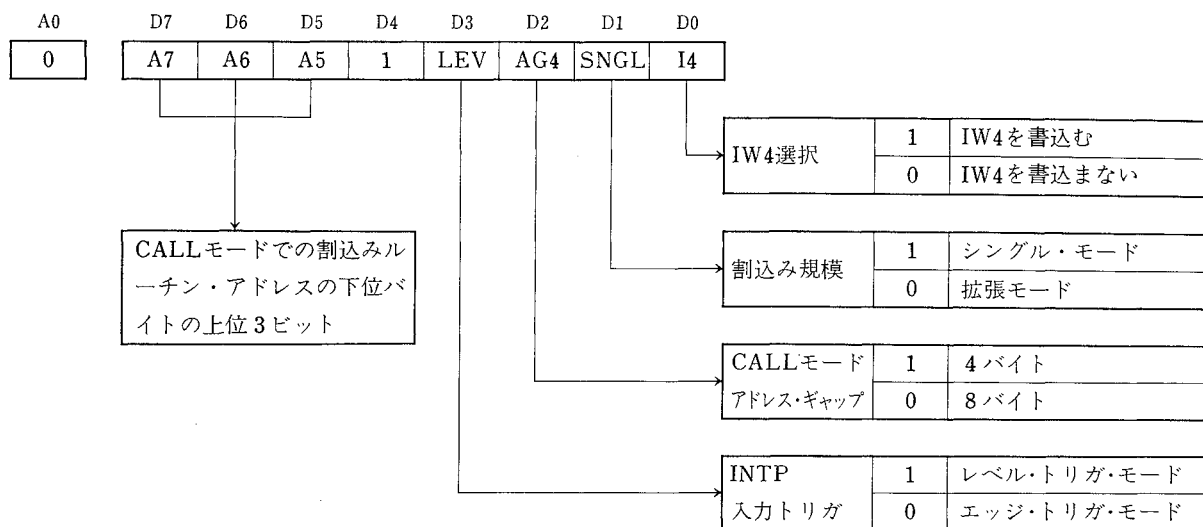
| A0 |
|---|
| 0 |

| D7 | D6 | D5 | D4 | D3 | D2 | D1 | D0 |
|---|---|---|---|---|---|---|---|
| A7 | A6 | A5 | 1 | LEV | AG4 | SNGL | I4 |

CALLモードでの割込みルーチン・アドレスの下位バイトの上位3ビット

| IW4選択 | 1 | IW4を書込む |
|---|---|---|
| | 0 | IW4を書込まない |

| 割込み規模 | 1 | シングル・モード |
|---|---|---|
| | 0 | 拡張モード |

| CALLモード アドレス・ギャップ | 1 | 4バイト |
|---|---|---|
| | 0 | 8バイト |

| INTP 入力トリガ | 1 | レベル・トリガ・モード |
|---|---|---|
| | 0 | エッジ・トリガ・モード |